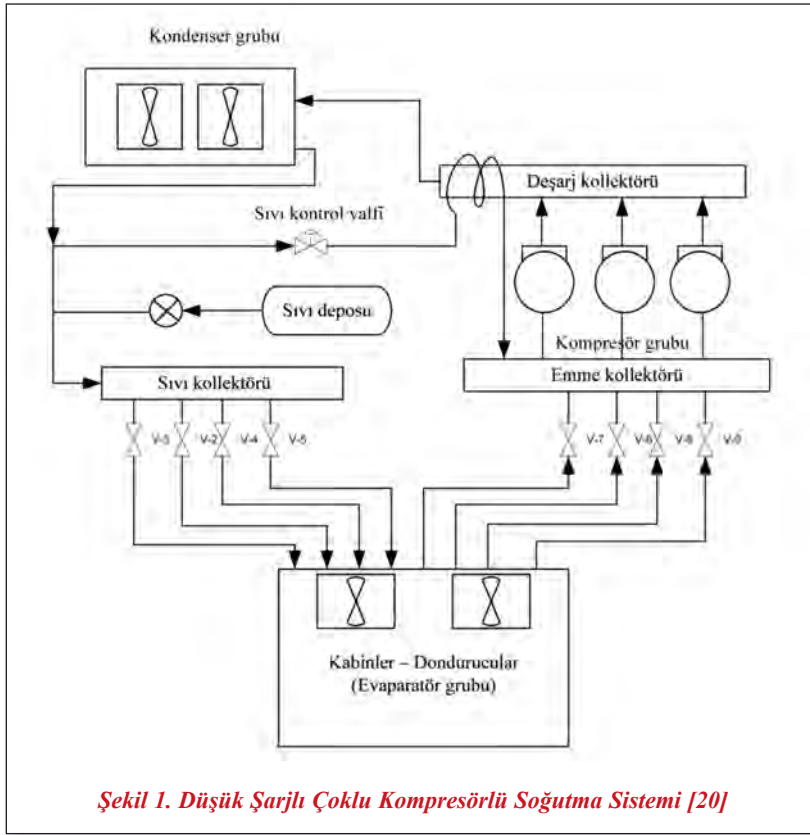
Kondenser grubu

Deşarj kollektörü

Sıvı kontrol valfi

Sıvı deposu

Kompresör grubu

Sıvı kollektörü

Emme kollektörü

V-3 V-1 V-2 V-4 V-5

V-7 V-6 V-8 V-9

Kabinler – Dondurucular
(Evaparatör grubu)

Şekil 1. Düşük Şarjlı Çoklu Kompresörlü Soğutma Sistemi [20]